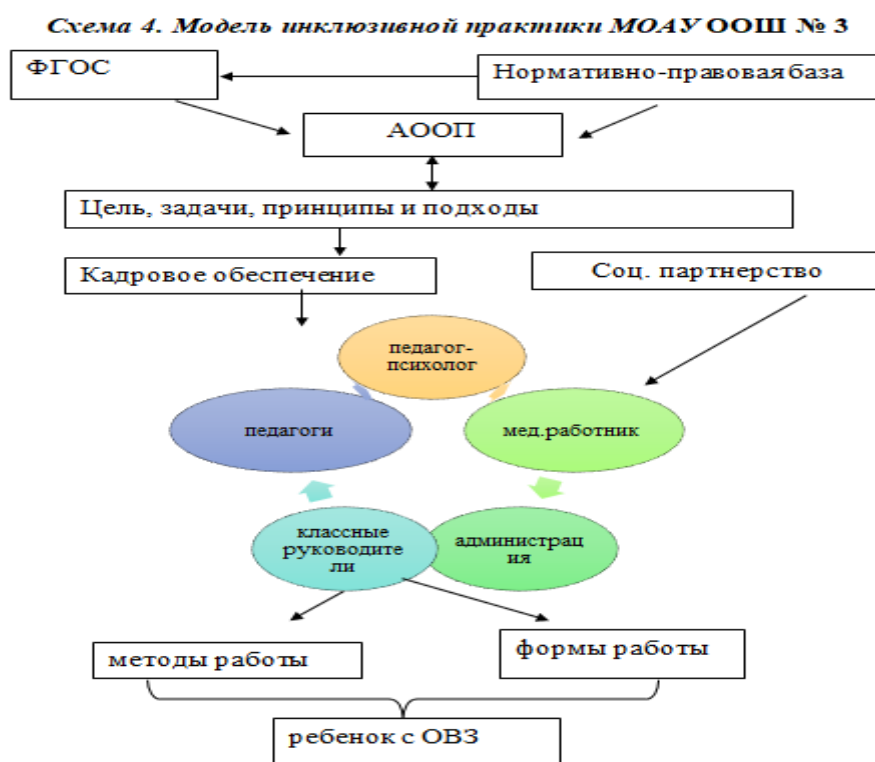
Схема 4. Модель инклюзивной практики МОАУ ООШ № 3

ФГОС

Нормативно-правовая база

АООП

Цель, задачи, принципы и подходы

Кадровое обеспечение

Соц. партнерство

педагог-психолог

педагоги

мед.работник

классные руководители

администрация

методы работы

формы работы

ребенок с ОВЗ